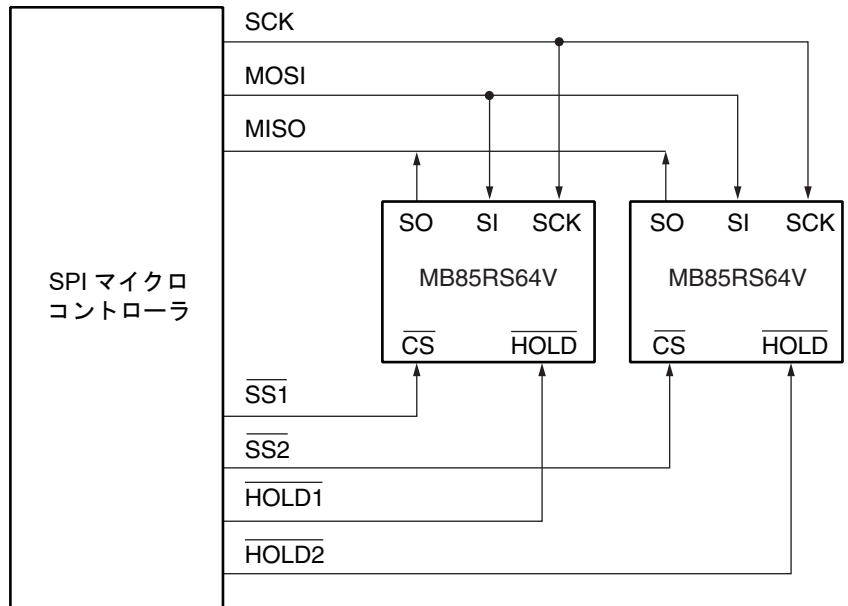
SCK

MOSI

MISO

SPI マイクロ
コントローラ

SO SI SCK

MB85RS64V

$\overline{CS}$ $\overline{HOLD}$

SO SI SCK

MB85RS64V

$\overline{CS}$ $\overline{HOLD}$

$\overline{SS1}$

$\overline{SS2}$

$\overline{HOLD1}$

$\overline{HOLD2}$